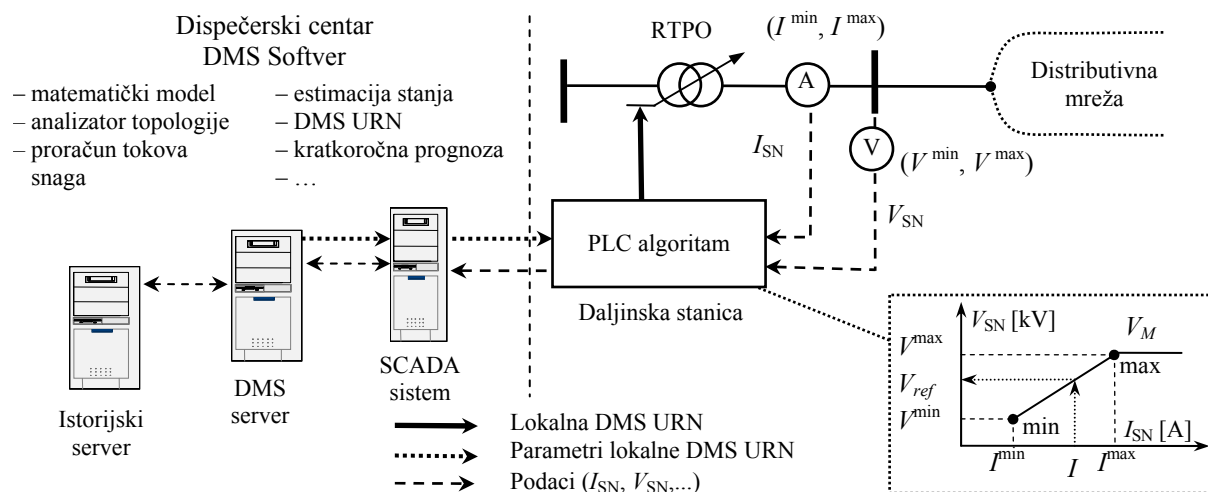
Dispečerski centar
DMS Softver

– matematički model
– analizator topologije
– proračun tokova snaga

– estimacija stanja
– DMS URN
– kratkoročna prognoza
– …

RTPO

$(I^{\min}, I^{\max})$

A

Distributivna mreža

$I_{SN}$

V

$(V^{\min}, V^{\max})$

$V_{SN}$

PLC algoritam

Daljinska stanica

Istorijski server

DMS server

SCADA sistem

Lokalna DMS URN
Parametri lokalne DMS URN
Podaci ($I_{SN}$, $V_{SN}$,...)

$V_{SN}$ [kV]

$V^{\max}$

$V_M$

max

$V_{ref}$

$V^{\min}$

min

$I_{SN}$ [A]

$I^{\min}$

$I$

$I^{\max}$